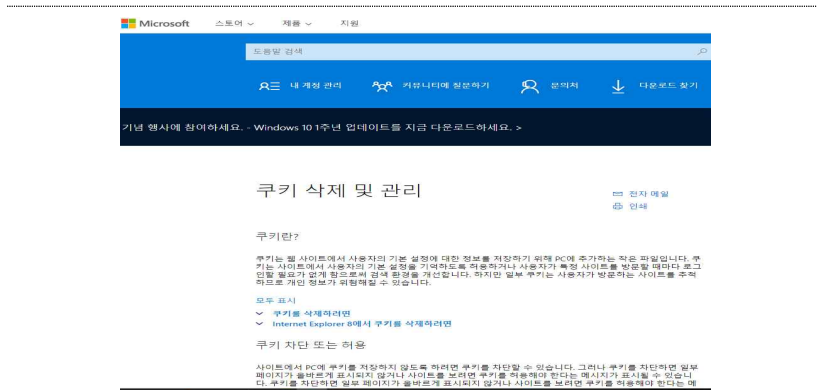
Microsoft 스토어 제품 지원

도움말 검색

내 계정 관리 커뮤니티에 질문하기 문의처 다운로드 찾기

기념 행사에 참여하세요. - Windows 10 1주년 업데이트를 지금 다운로드하세요. >

쿠키 삭제 및 관리

전자 메일
인쇄

쿠키란?

쿠키는 웹 사이트에서 사용자의 기본 설정에 대한 정보를 저장하기 위해 PC에 추가하는 작은 파일입니다. 쿠키는 사이트에서 사용자의 기본 설정을 기억하도록 허용하거나 사용자가 특정 사이트를 방문할 때마다 로그인할 필요가 없게 함으로써 검색 환경을 개선합니다. 하지만 일부 쿠키는 사용자가 방문하는 사이트를 추적하므로 개인 정보가 위험해질 수 있습니다.

모두 표시
쿠키를 삭제하려면
Internet Explorer 8에서 쿠키를 삭제하려면

쿠키 차단 또는 허용

사이트에서 PC에 쿠키를 저장하지 않도록 하려면 쿠키를 차단할 수 있습니다. 그러나 쿠키를 차단하면 일부 페이지가 올바르게 표시되지 않거나 사이트를 보려면 쿠키를 허용해야 한다는 메시지가 표시될 수 있습니다. 쿠키를 차단하면 일부 페이지가 올바르게 표시되지 않거나 사이트를 보려면 쿠키를 허용해야 한다는 메